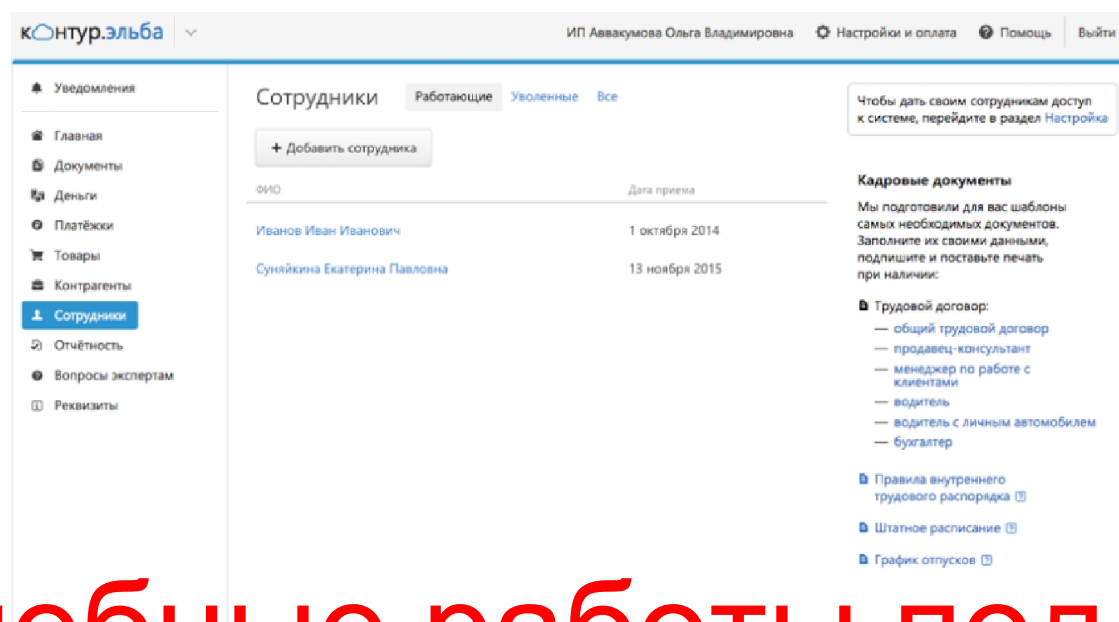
контур.эльба

ИП Аввакумова Ольга Владимировна   Настройки и оплата   Помощь   Выйти

Уведомления

Главная
Документы
Деньги
Платёжки
Товары
Контрагенты
Сотрудники
Отчётность
Вопросы экспертам
Реквизиты

Сотрудники   Работающие   Уволенные   Все

+ Добавить сотрудника

| ФИО | Дата приема |
|---|---|
| Иванов Иван Иванович | 1 октября 2014 |
| Суняйкина Екатерина Павловна | 13 ноября 2015 |

Чтобы дать своим сотрудникам доступ к системе, перейдите в раздел Настройка

Кадровые документы

Мы подготовили для вас шаблоны самых необходимых документов. Заполните их своими данными, подпишите и поставьте печать при наличии:

Трудовой договор:
— общий трудовой договор
— продавец-консультант
— менеджер по работе с клиентами
— водитель
— водитель с личным автомобилем
— бухгалтер

Правила внутреннего трудового распорядка

Штатное расписание

График отпусков

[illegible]обные работы пол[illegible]